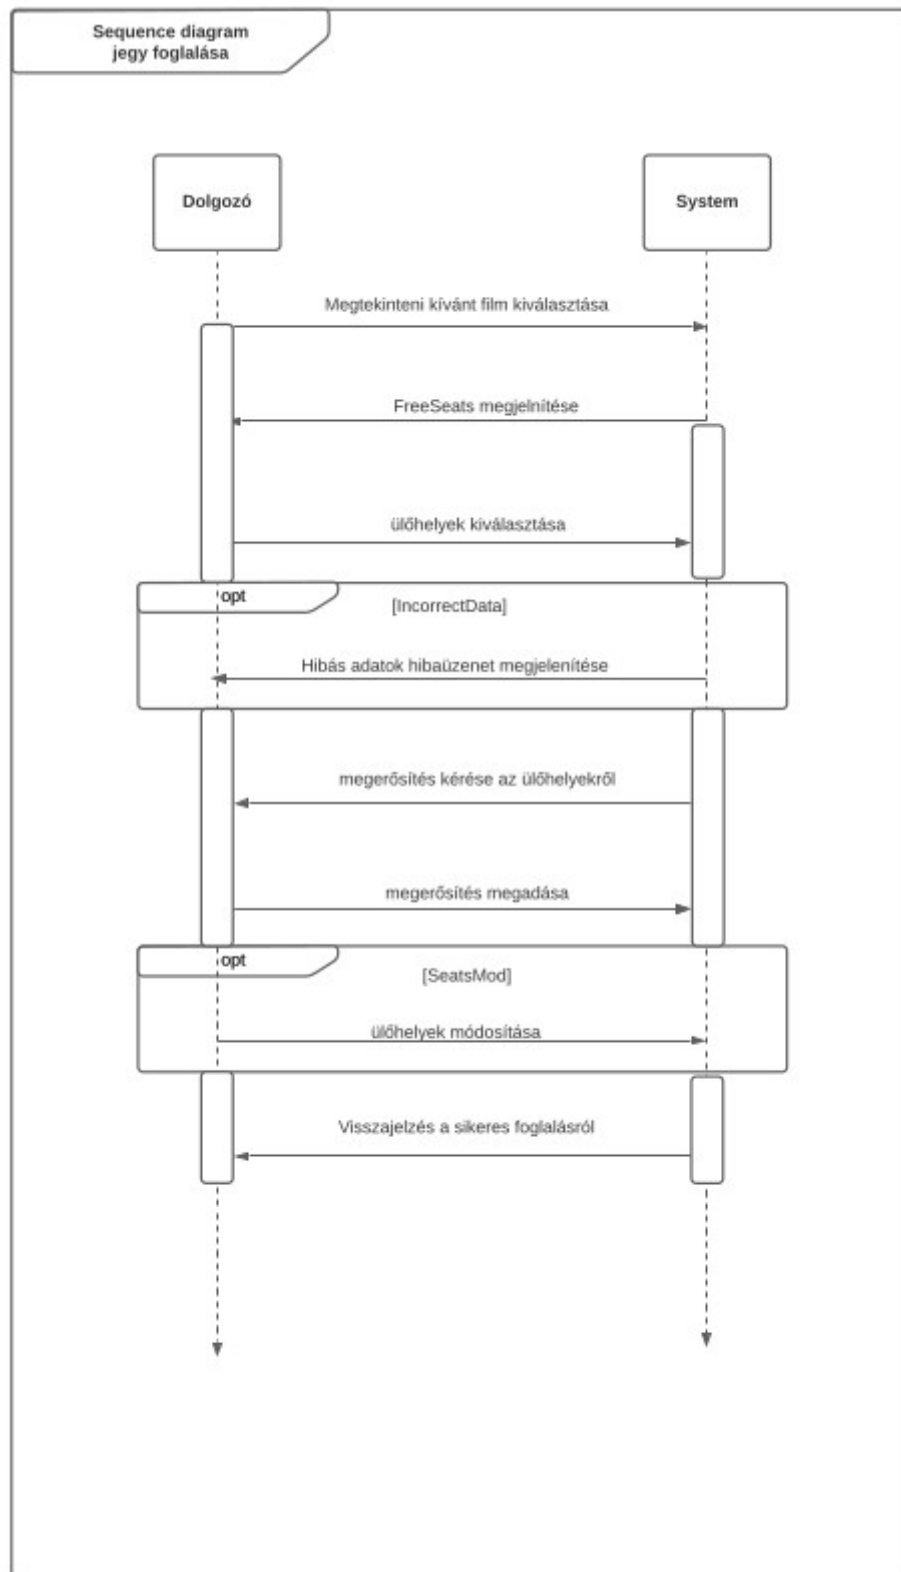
Sequence diagram
jegy foglalása

Dolgozó

System

Megtekinteni kívánt film kiválasztása

FreeSeats megjelnitése

ülőhelyek kiválasztása

opt

[IncorrectData]

Hibás adatok hibaüzenet megjelenítése

megerősítés kérése az ülőhelyekről

megerősítés megadása

opt

[SeatsMod]

ülőhelyek módosítása

Visszajelzés a sikeres foglalásról